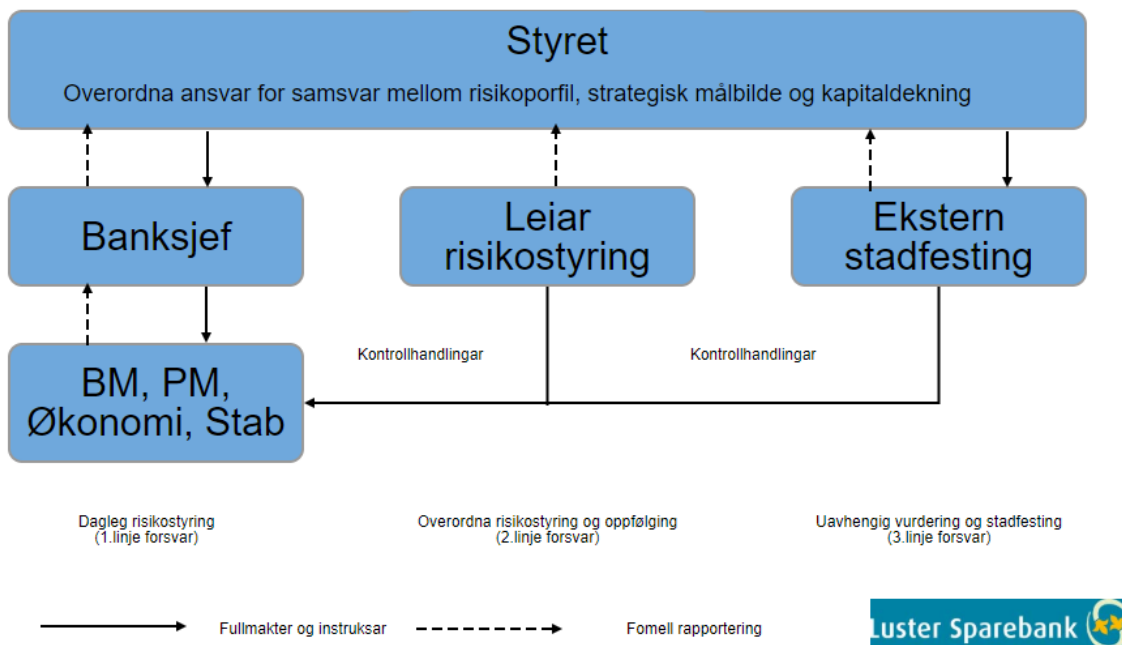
Styret

Overordna ansvar for samsvar mellom risikoporfil, strategisk målbilde og kapitaldekning

Banksjef

Leiar risikostyring

Ekstern stadfesting

BM, PM, Økonomi, Stab

Kontrollhandlingar

Kontrollhandlingar

Dagleg risikostyring
(1.linje forsvar)

Overordna risikostyring og oppfølging
(2.linje forsvar)

Uavhengig vurdering og stadfesting
(3.linje forsvar)

Fullmakter og instruksar

Fomell rapportering

Luster Sparebank